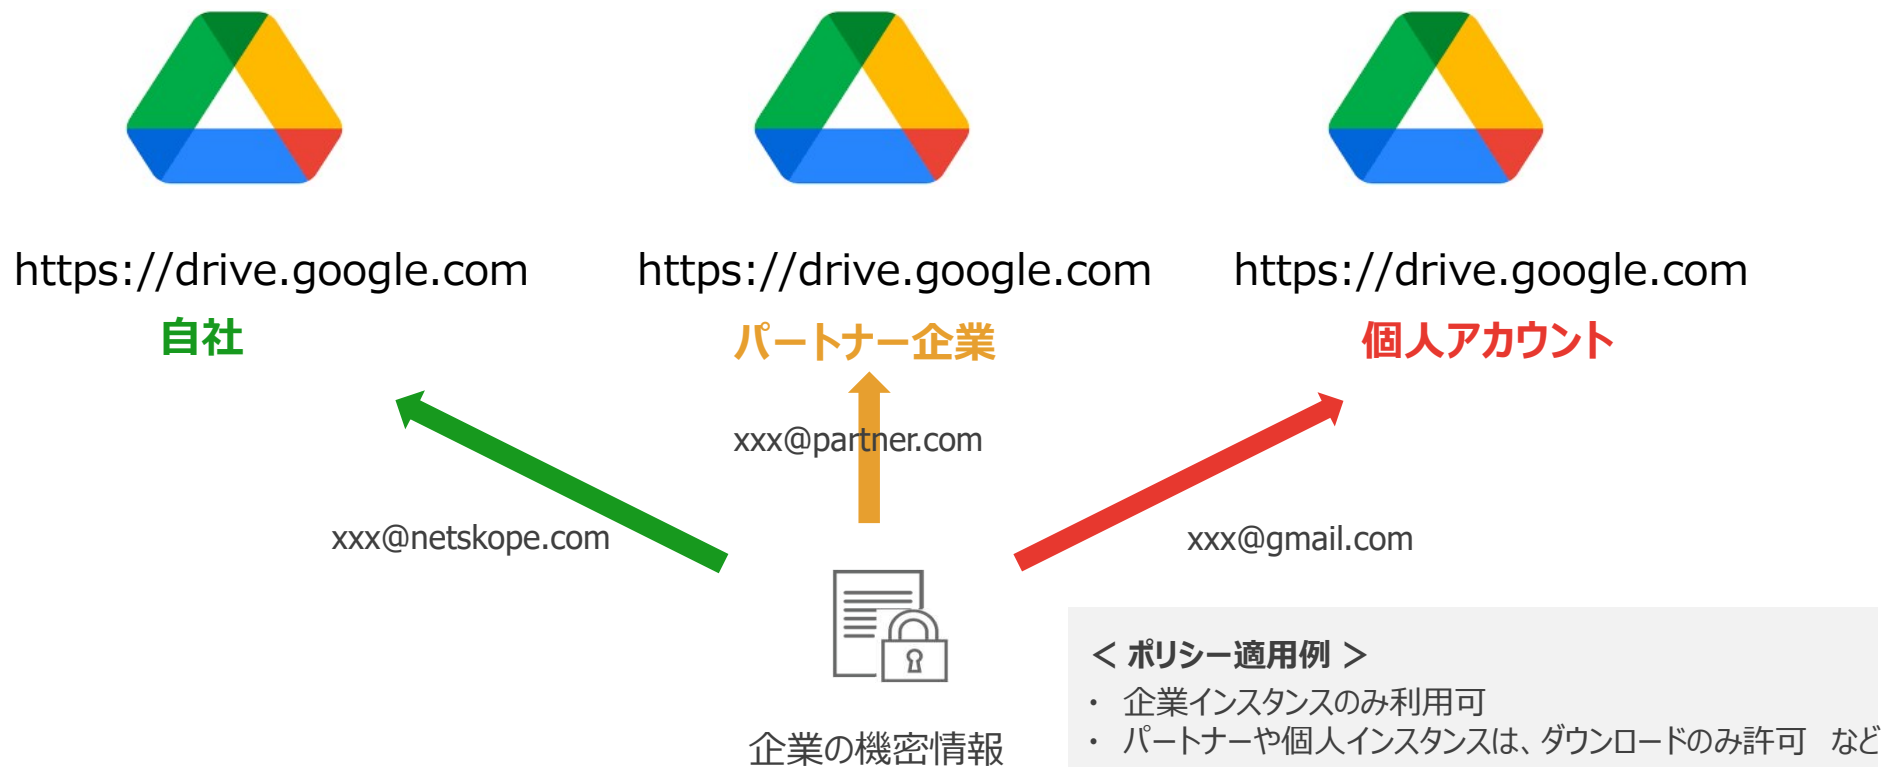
https://drive.google.com
自社

https://drive.google.com
パートナー企業

https://drive.google.com
個人アカウント

xxx@partner.com

xxx@netskope.com

xxx@gmail.com

企業の機密情報

＜ ポリシー適用例 ＞
・ 企業インスタンスのみ利用可
・ パートナーや個人インスタンスは、ダウンロードのみ許可　など